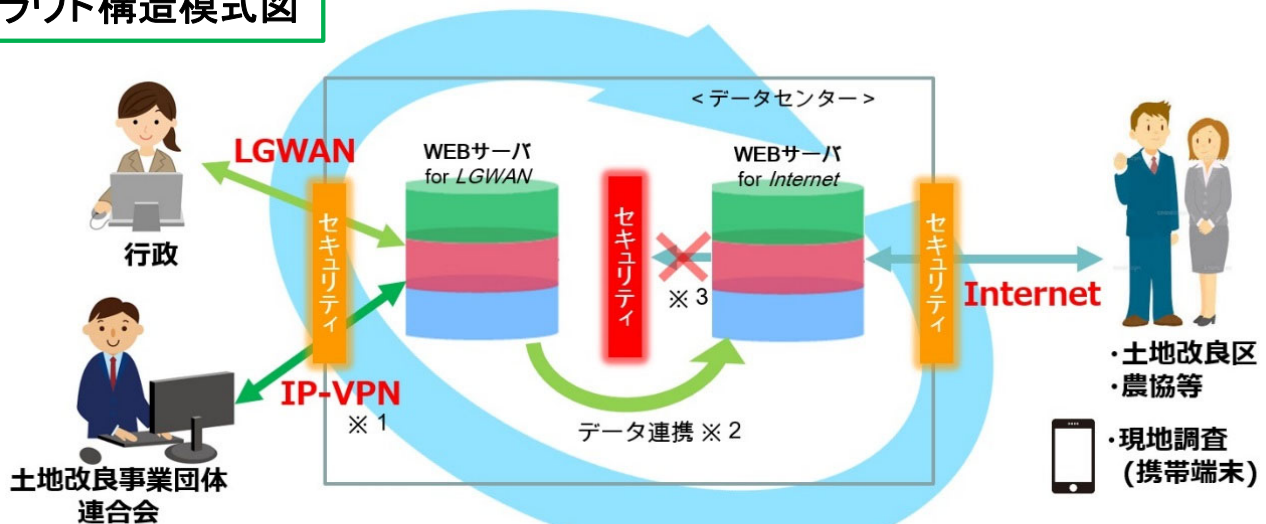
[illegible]ブリッド構造模式図

＜データセンター＞

LGWAN

WEBサーバ
for LGWAN

WEBサーバ
for Internet

行政

セキュリティ

セキュリティ

※３

セキュリティ

Internet

土地改良事業団体連合会

IP-VPN
※１

データ連携 ※２

・土地改良区
・農協等

・現地調査
（携帯端末）